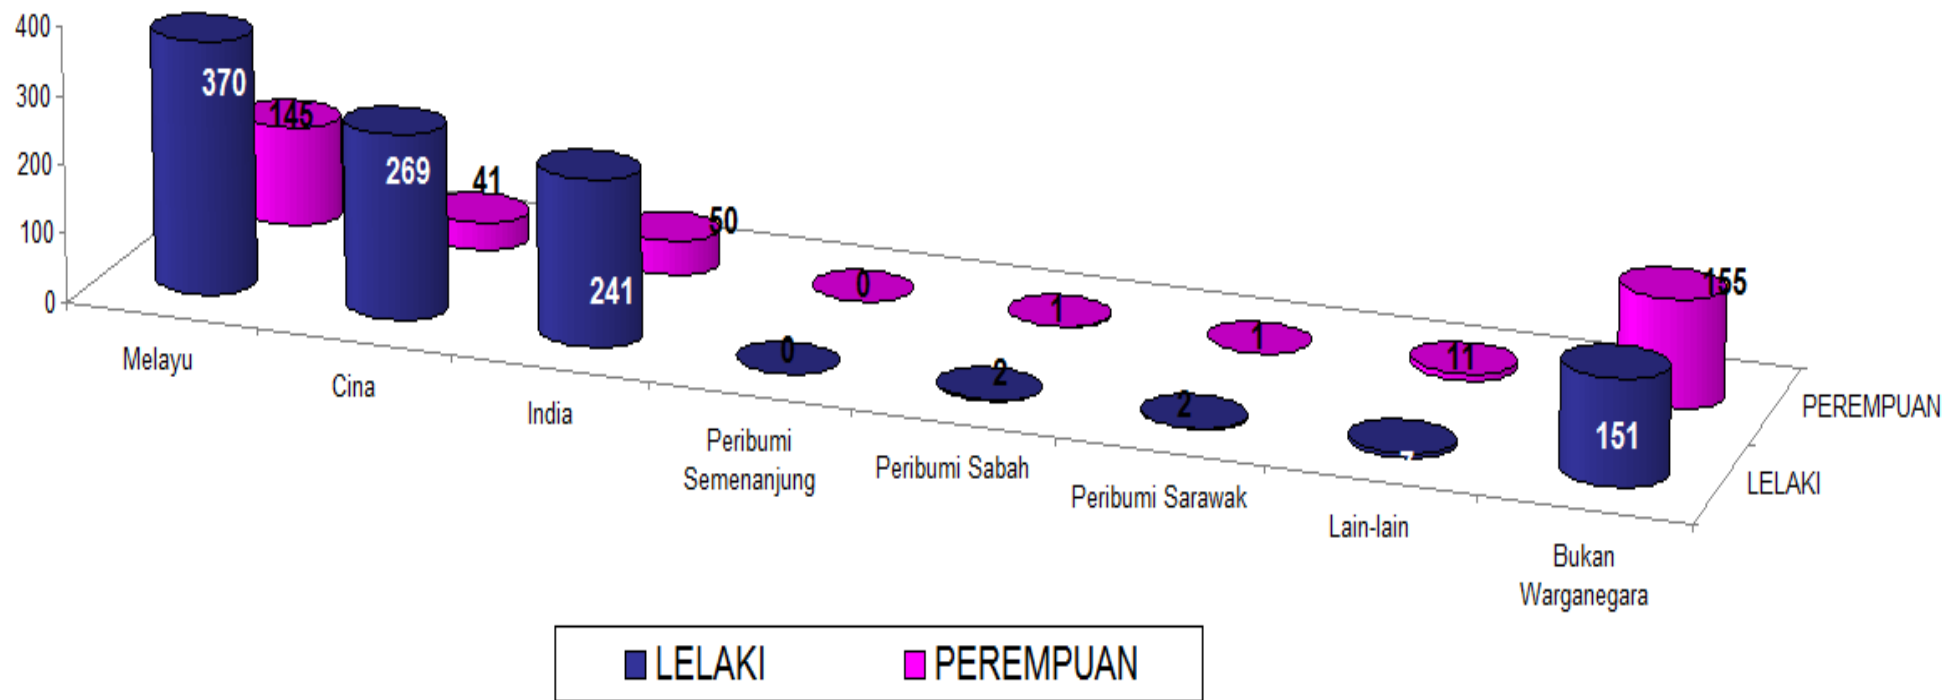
400
300
200
100
0

370
145
269
41
241
50
0
0
1
2
1
2
11
7
155
151

Melayu
Cina
India
Peribumi Semenanjung
Peribumi Sabah
Peribumi Sarawak
Lain-lain
Bukan Warganegara

PEREMPUAN
LELAKI

LELAKI
PEREMPUAN